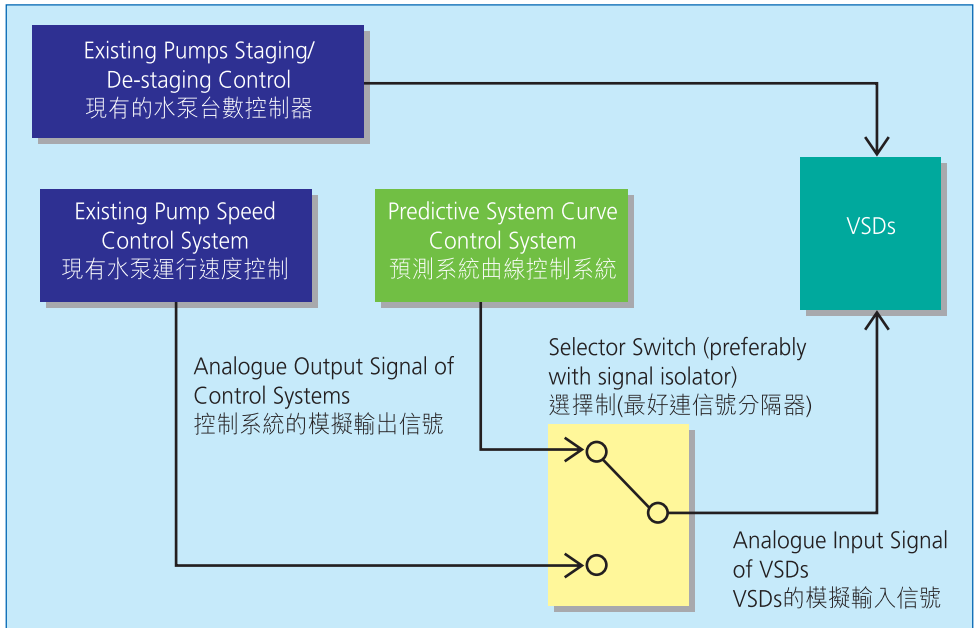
Existing Pumps Staging/
De-staging Control
現有的水泵台數控制器

VSDs

Existing Pump Speed
Control System
現有水泵運行速度控制

Predictive System Curve
Control System
預測系統曲線控制系統

Analogue Output Signal of
Control Systems
控制系統的模擬輸出信號

Selector Switch (preferably
with signal isolator)
選擇制(最好連信號分隔器)

Analogue Input Signal
of VSDs
VSDs的模擬輸入信號